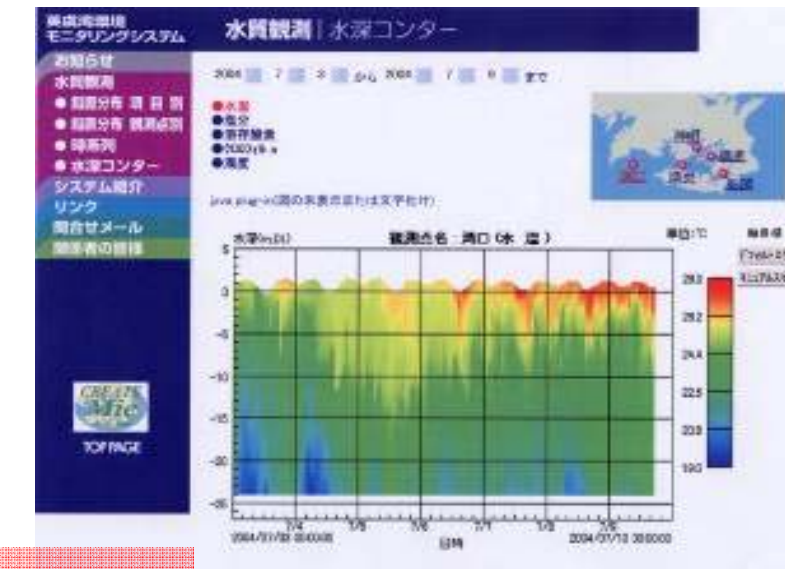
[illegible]モニタリングシステム

水質観測 | 水深コンター

お知らせ
水質観測
● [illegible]
● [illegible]
● 時系列
● 水深コンター
システム紹介
リンク
問合せメール
関係者の皆様

2004 7 3 から 2004 7 9 まで

● 水温
● 塩分
● 溶存酸素
● クロロフィルa
● 濁度

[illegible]

水深(m) 観測点名：洲口（水 温） 単位：℃

5
0
-5
-10
-15
-20
-25

29.0
26.2
24.4
22.5
20.6
19.0

7/4 7/5 7/6 7/7 7/8 7/9
2004/07/03 00:00:00 日時 2004/07/10 00:00:00

TOP PAGE